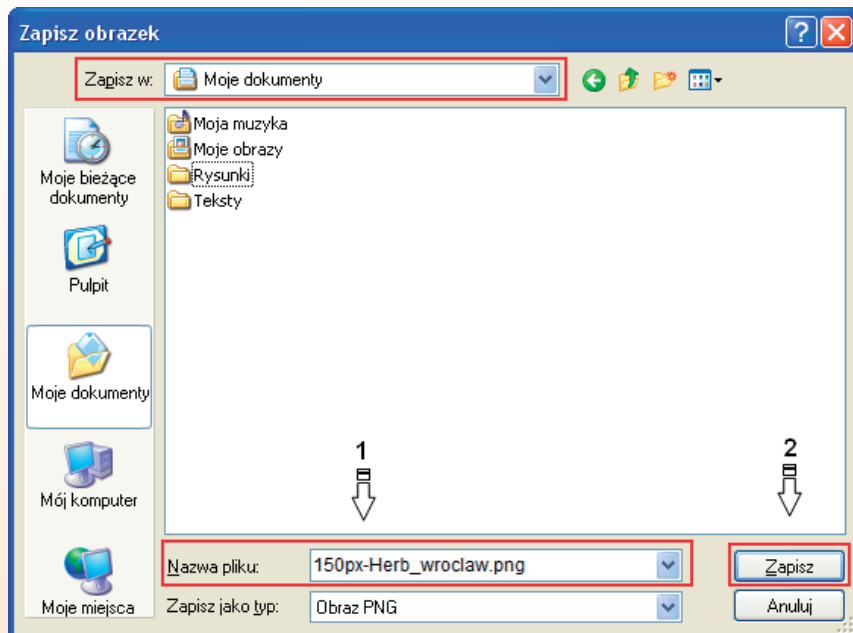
Zapisz obrazek

Zapisz w: Moje dokumenty

Moja muzyka
Moje obrazy
Rysunki
Teksty

Moje bieżące dokumenty
Pulpit
Moje dokumenty
Mój komputer
Moje miejsca

1
2

Nazwa pliku: 150px-Herb_wroclaw.png
Zapisz jako typ: Obraz PNG

Zapisz
Anuluj